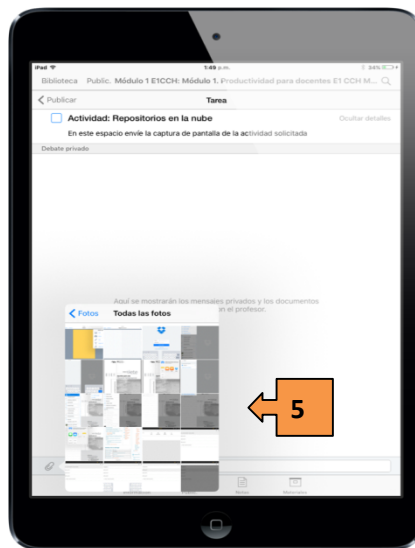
iPad
1:49 p.m.
34%
Biblioteca Public. Módulo 1 E1CCH: Módulo 1. Productividad para docentes E1 CCH M...
Publicar
Tarea
Actividad: Repositorios en la nube
Ocultar detalles
En este espacio envíe la captura de pantalla de la actividad solicitada
Debate privado
Aquí se mostrarán los mensajes privados y los documentos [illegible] el profesor.
Fotos
Todas las fotos
5
Notas
Marcador